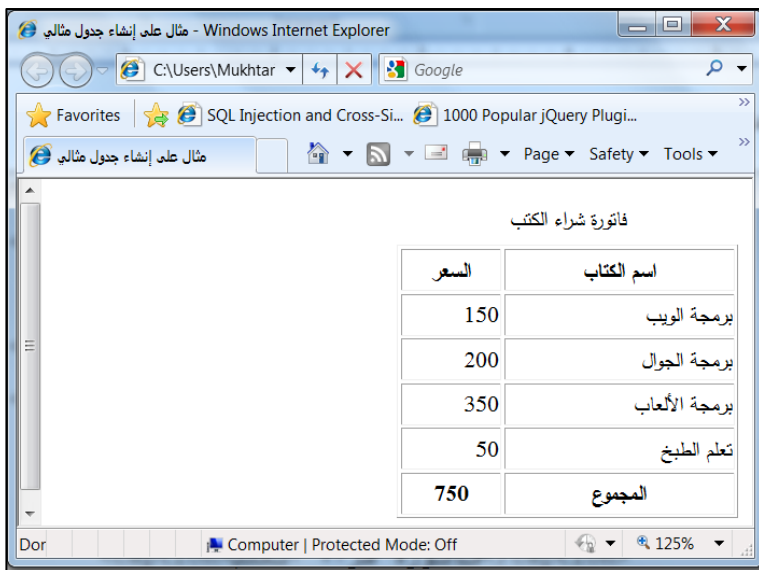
مثال على إنشاء جدول مثالي - Windows Internet Explorer

C:\Users\Mukhtar

Google

Favorites

SQL Injection and Cross-Si...

1000 Popular jQuery Plugi...

مثال على إنشاء جدول مثالي

Page ▾ Safety ▾ Tools ▾

فاتورة شراء الكتب

| اسم الكتاب | السعر |
|---|---|
| برمجة الويب | 150 |
| برمجة الجوال | 200 |
| برمجة الألعاب | 350 |
| تعلم الطبخ | 50 |
| المجموع | 750 |

Dor

Computer | Protected Mode: Off

125%